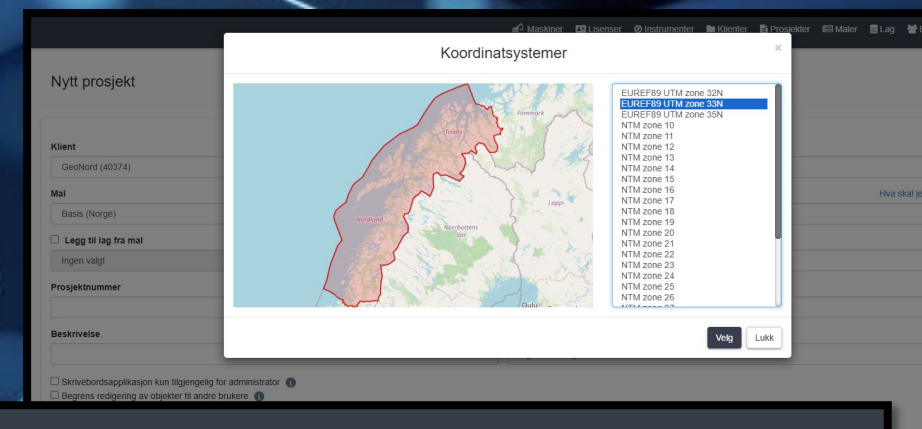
Maskiner Lisenser Instrumenter Klienter Prosjekter Maler Lag

Nytt prosjekt

Klient

GeoNord (40374)

Mal

Basis (Norge)

Legg til lag fra mal

Ingen valgt

Prosjektnummer

Beskrivelse

Hva skal je

Skrivebordsapplikasjon kun tilgjengelig for administrator

Begrens redigering av objekter til andre brukere

Koordinatsystemer

×

Finnmark

Troms

Nordland

Norrbottens län

Lappi

Oulu

EUREF89 UTM zone 32N
EUREF89 UTM zone 33N
EUREF89 UTM zone 35N
NTM zone 10
NTM zone 11
NTM zone 12
NTM zone 13
NTM zone 14
NTM zone 15
NTM zone 16
NTM zone 17
NTM zone 18
NTM zone 19
NTM zone 20
NTM zone 21
NTM zone 22
NTM zone 23
NTM zone 24
NTM zone 25
NTM zone 26
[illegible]

Velg

Lukk